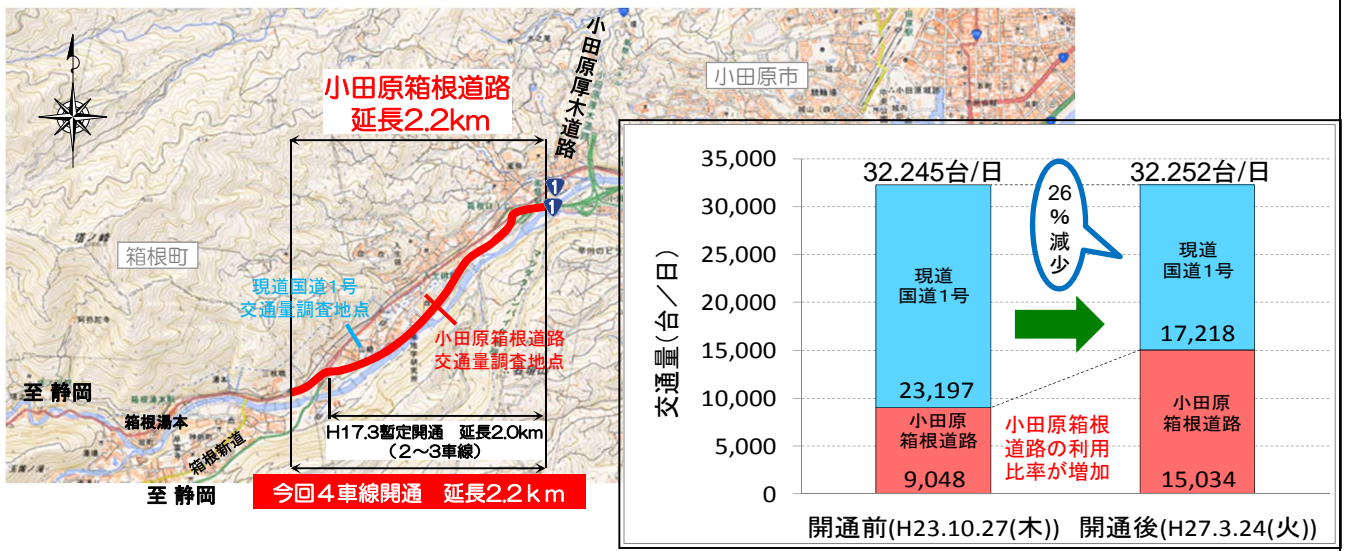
小田原箱根道路
延長2.2km

小田原厚木道路

小田原市

箱根町

1

現道国道1号
交通量調査地点

小田原箱根道路
交通量調査地点

至 静岡

箱根湯本

箱根新道

H17.3暫定開通　延長2.0km
（2～3車線）

至 静岡

今回４車線開通　延長2.2ｋｍ

| | 開通前(H23.10.27(木)) | 開通後(H27.3.24(火)) |
|---|---|---|
| 合計 | 32.245台/日 | 32.252台/日 |
| 現道国道1号 | 23,197 | 17,218 |
| 小田原箱根道路 | 9,048 | 15,034 |

交通量（台／日）

35,000
30,000
25,000
20,000
15,000
10,000
5,000
0

26％減少

小田原箱根道路の利用比率が増加